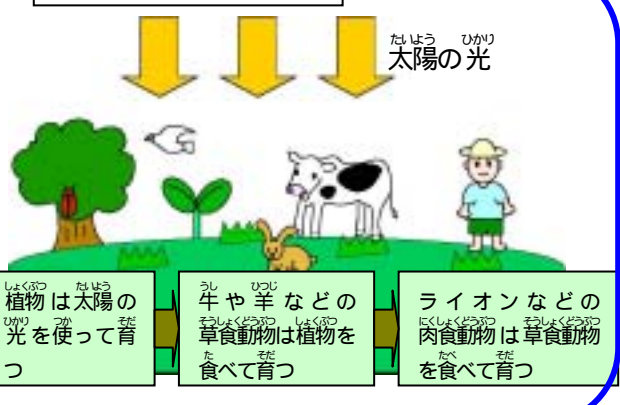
たいよう ひかり
太陽の光

しょくぶつ たいよう
植物は太陽の
ひかり つか そだ
光を使って育
つ

うし ひつじ
牛や羊などの
そうしょくどうぶつ しょくぶつ
草食動物は植物を
た そだ
食べて育つ

ライオンなどの
にくしょくどうぶつ そうしょくどうぶつ
肉食動物は草食動物
た そだ
を食べて育つ